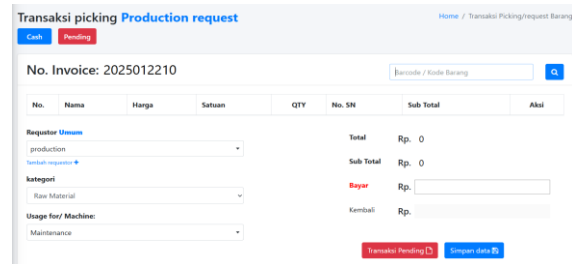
Transaksi picking Production request

Home / Transaksi Picking/request Barang

Cash Pending

No. Invoice: 2025012210

Barcode / Kode Barang

| No. | Nama | Harga | Satuan | QTY | No. SN | Sub Total | Aksi |
|---|---|---|---|---|---|---|---|

Requstor Umum

production

Tambah requestor +

kategori

Raw Material

Usage for/ Machine:

Maintenance

Total Rp. 0

Sub Total Rp. 0

Bayar Rp.

Kembali Rp.

Transaksi Pending

Simpan data